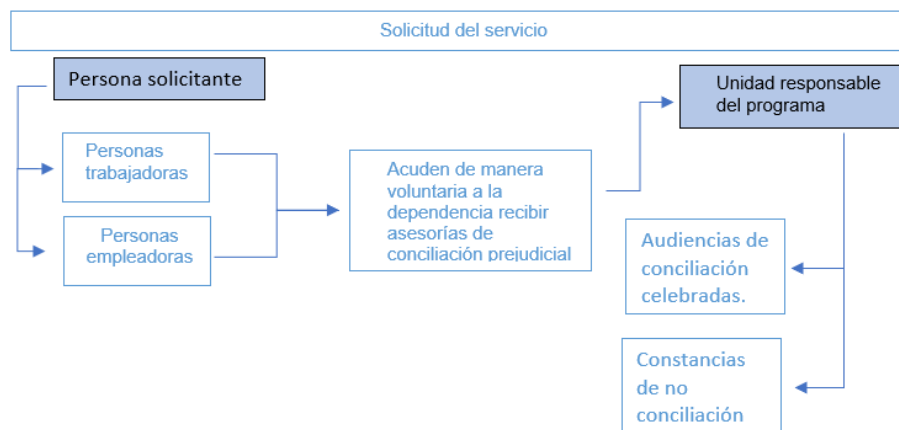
Solicitud del servicio

Persona solicitante

Personas trabajadoras

Personas empleadoras

Acuden de manera voluntaria a la dependencia recibir asesorías de conciliación prejudicial

Unidad responsable del programa

Audiencias de conciliación celebradas.

Constancias de no conciliación